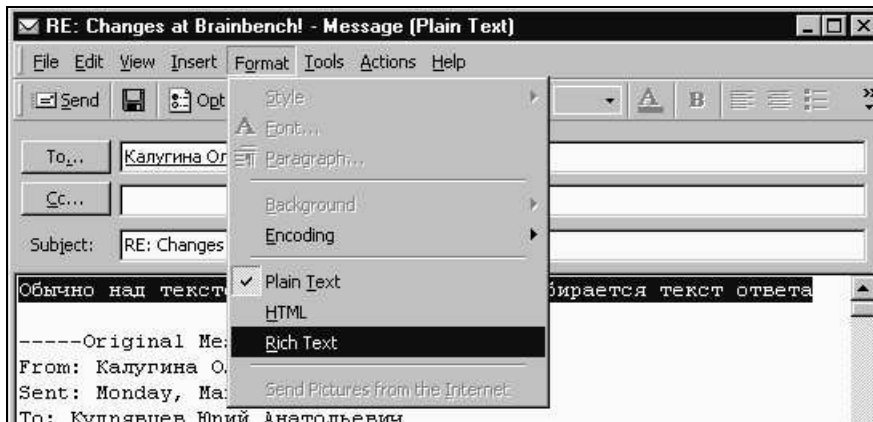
RE: Changes at Brainbench! - Message (Plain Text)

File Edit View Insert Format Tools Actions Help

Send Opt

Style
Font...
Paragraph...
Background
Encoding
✓ Plain Text
HTML
Rich Text
Send Pictures from the Internet

To... Калугина Ол

Cc...

Subject: RE: Changes

Обычно над текст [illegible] бирается текст ответа

-----Original Me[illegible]
From: Калугина О.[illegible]
Sent: Monday, Ma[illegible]
To: Кудрявцев Юрий Анатольевич